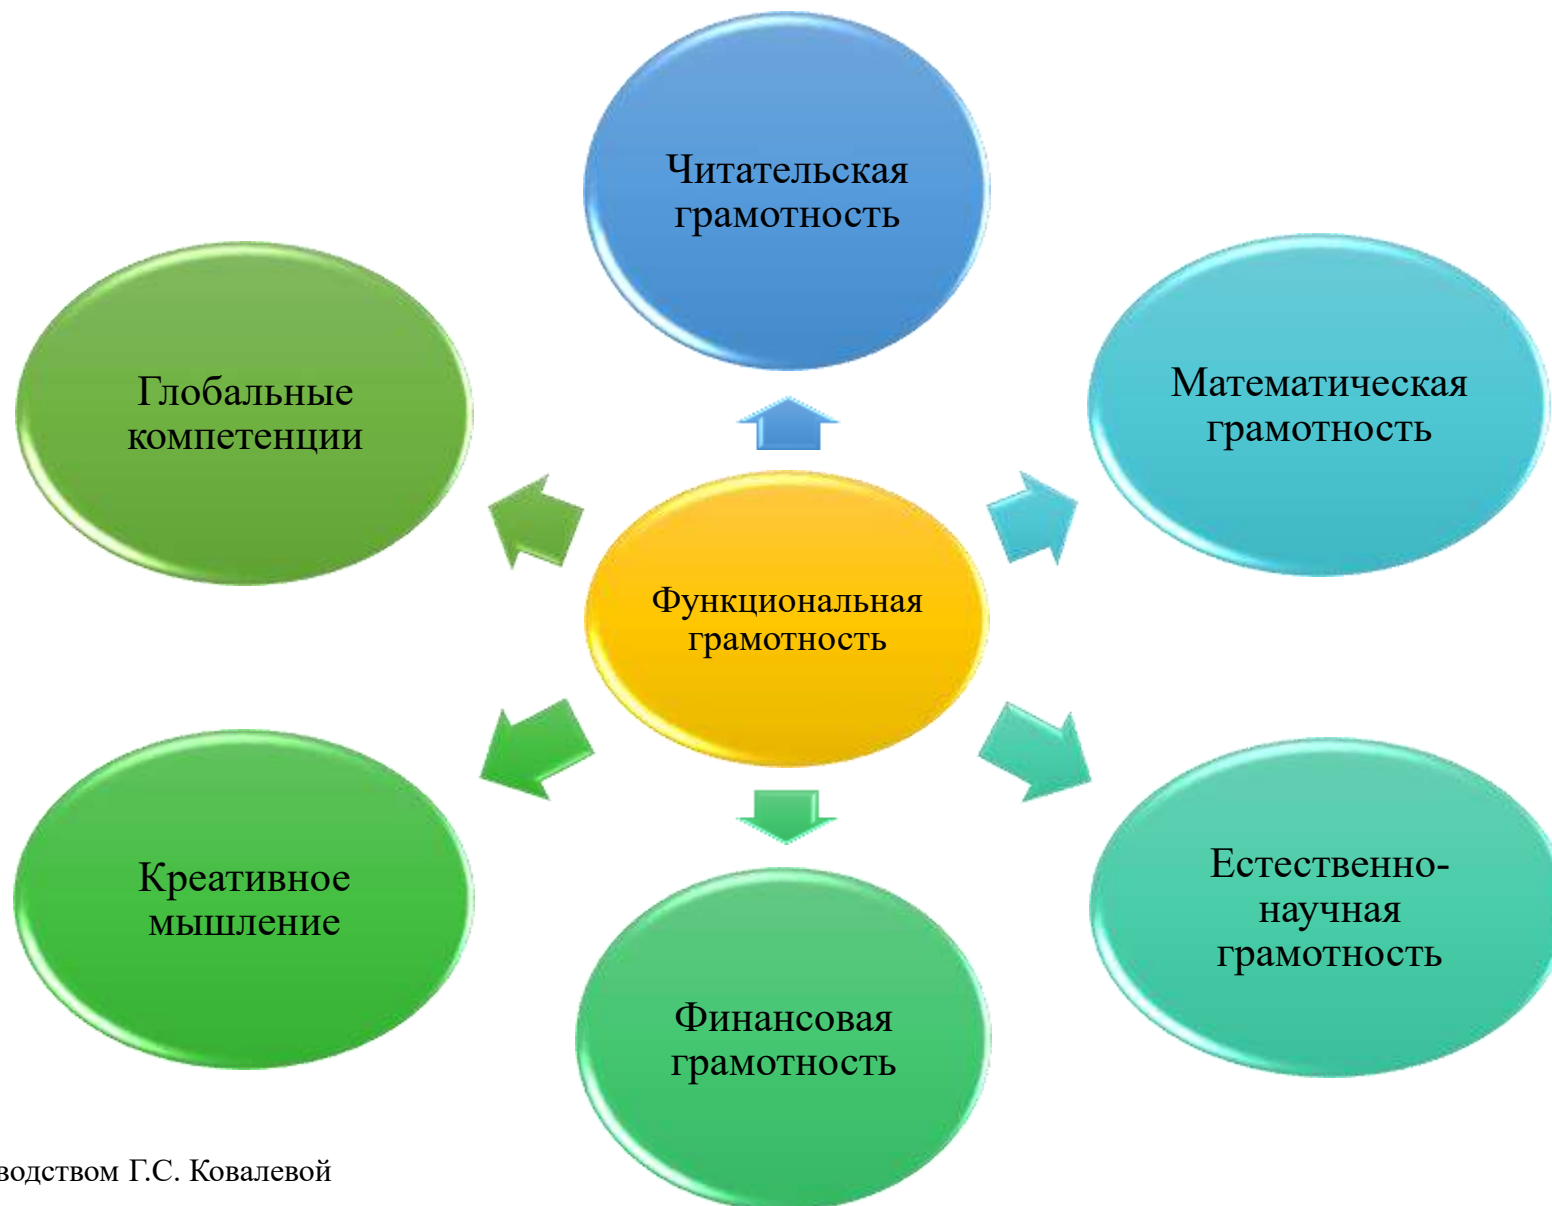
Читательская грамотность

Глобальные компетенции

Математическая грамотность

Функциональная грамотность

Креативное мышление

Естественно-научная грамотность

Финансовая грамотность

водством Г.С. Ковалевой